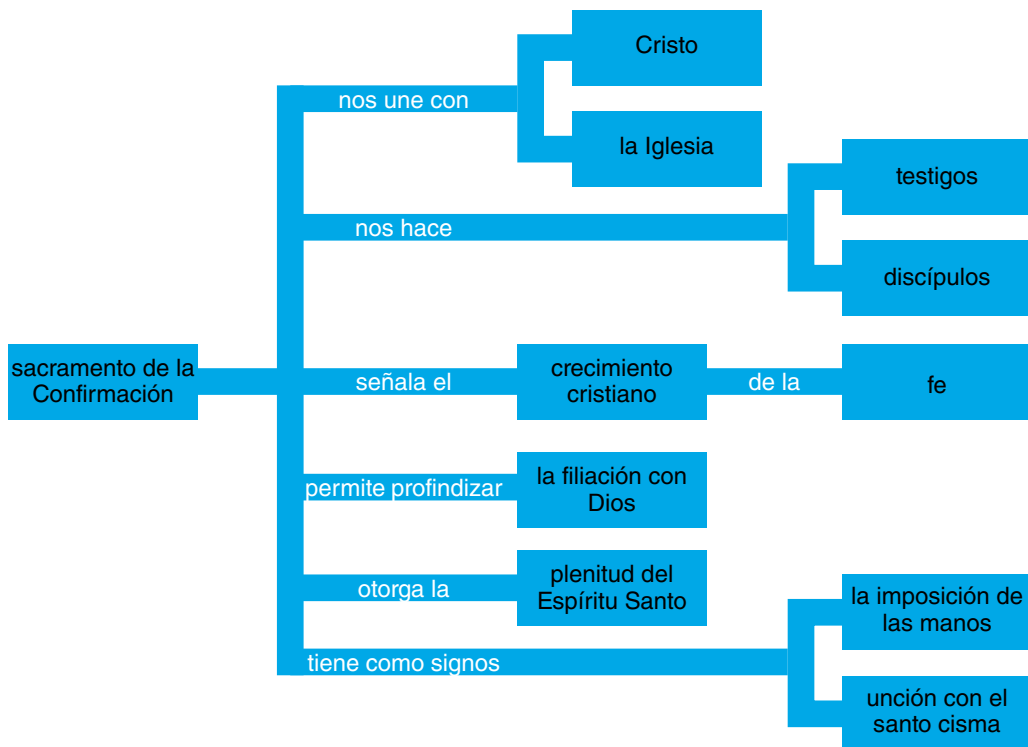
sacramento de la Confirmación

nos une con

Cristo

la Iglesia

nos hace

testigos

discípulos

señala el

crecimiento cristiano

de la

fe

permite profindizar

la filiación con Dios

otorga la

plenitud del Espíritu Santo

tiene como signos

la imposición de las manos

unción con el santo cisma